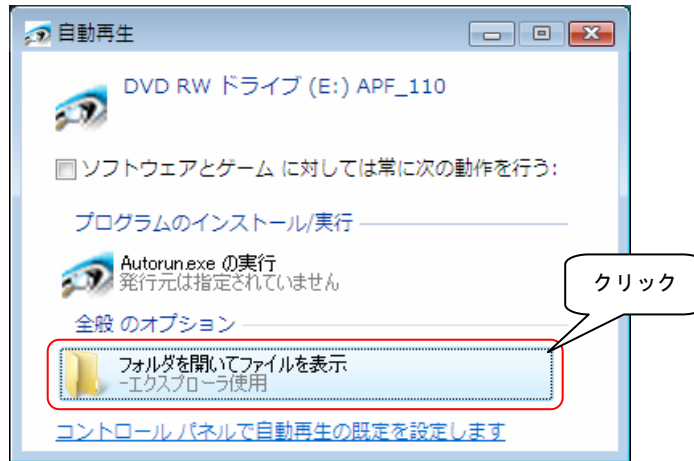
自動再生

DVD RW ドライブ (E:) APF_110

ソフトウェアとゲーム に対しては常に次の動作を行う:

プログラムのインストール/実行

Autorun.exe の実行
発行元は指定されていません

クリック

全般 のオプション

フォルダを開いてファイルを表示
-エクスプローラ使用

コントロール パネルで自動再生の既定を設定します